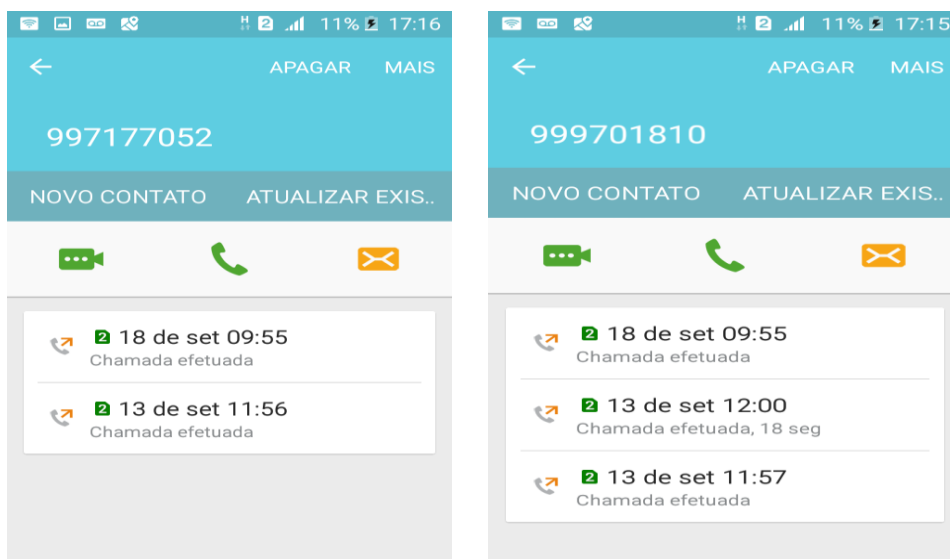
H 2 11% 17:16

← APAGAR MAIS

997177052

NOVO CONTATO ATUALIZAR EXIS..

2 18 de set 09:55
Chamada efetuada

2 13 de set 11:56
Chamada efetuada

H 2 11% 17:15

← APAGAR MAIS

999701810

NOVO CONTATO ATUALIZAR EXIS..

2 18 de set 09:55
Chamada efetuada

2 13 de set 12:00
Chamada efetuada, 18 seg

2 13 de set 11:57
Chamada efetuada